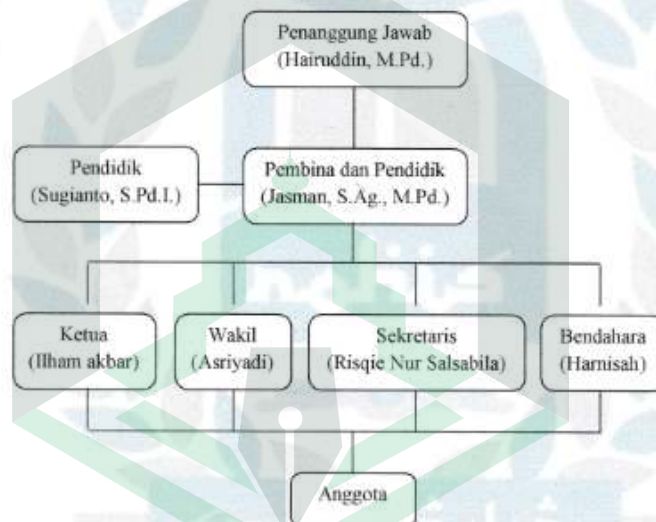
Penanggung Jawab
(Hairuddin, M.Pd.)

Pendidik
(Sugianto, S.Pd.I.)

Pembina dan Pendidik
(Jasman, S.Ag., M.Pd.)

Ketua
(Ilham akbar)

Wakil
(Asriyadi)

Sekretaris
(Risqie Nur Salsabila)

Bendahara
(Harnisah)

Anggota